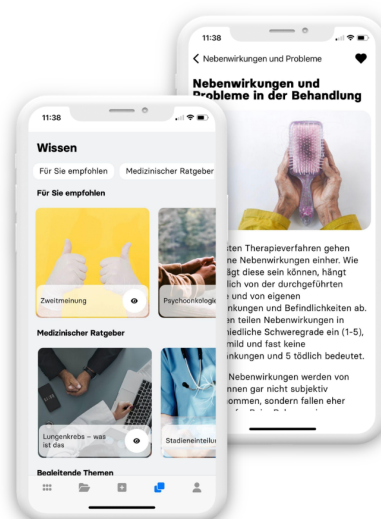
11:38

Nebenwirkungen und Probleme

Nebenwirkungen und Probleme in der Behandlung

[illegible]sten Therapieverfahren gehen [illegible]ne Nebenwirkungen einher. Wie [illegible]rägt diese sein können, hängt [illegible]lich von der durchgeführten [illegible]e und von eigenen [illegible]nkungen und Befindlichkeiten ab. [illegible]en teilen Nebenwirkungen in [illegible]hiedliche Schweregrade ein (1-5), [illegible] mild und fast keine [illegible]nkungen und 5 tödlich bedeutet.

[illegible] Nebenwirkungen werden von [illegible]nnen gar nicht subjektiv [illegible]ommen, sondern fallen eher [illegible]

11:38

Wissen

Für Sie empfohlen

Medizinischer Ratgeber

Für Sie empfohlen

Zweitmeinung

Psychoonkologie

Medizinischer Ratgeber

Lungenkrebs – was ist das

Stadieneinteilu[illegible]

Begleitende Themen